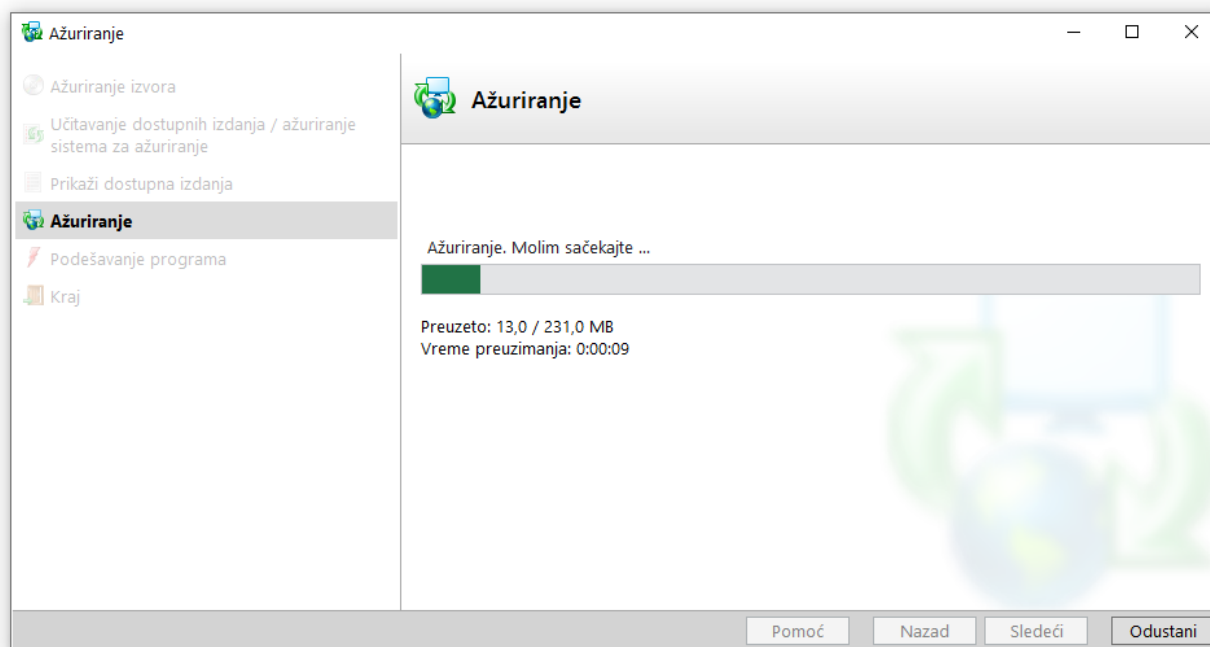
Ažuriranje

Ažuriranje izvora

Učitavanje dostupnih izdanja / ažuriranje sistema za ažuriranje

Prikaži dostupna izdanja

Ažuriranje

Podešavanje programa

Kraj

Ažuriranje

Ažuriranje. Molim sačekajte ...

Preuzeto: 13,0 / 231,0 MB
Vreme preuzimanja: 0:00:09

Pomoć Nazad Sledeći Odustani